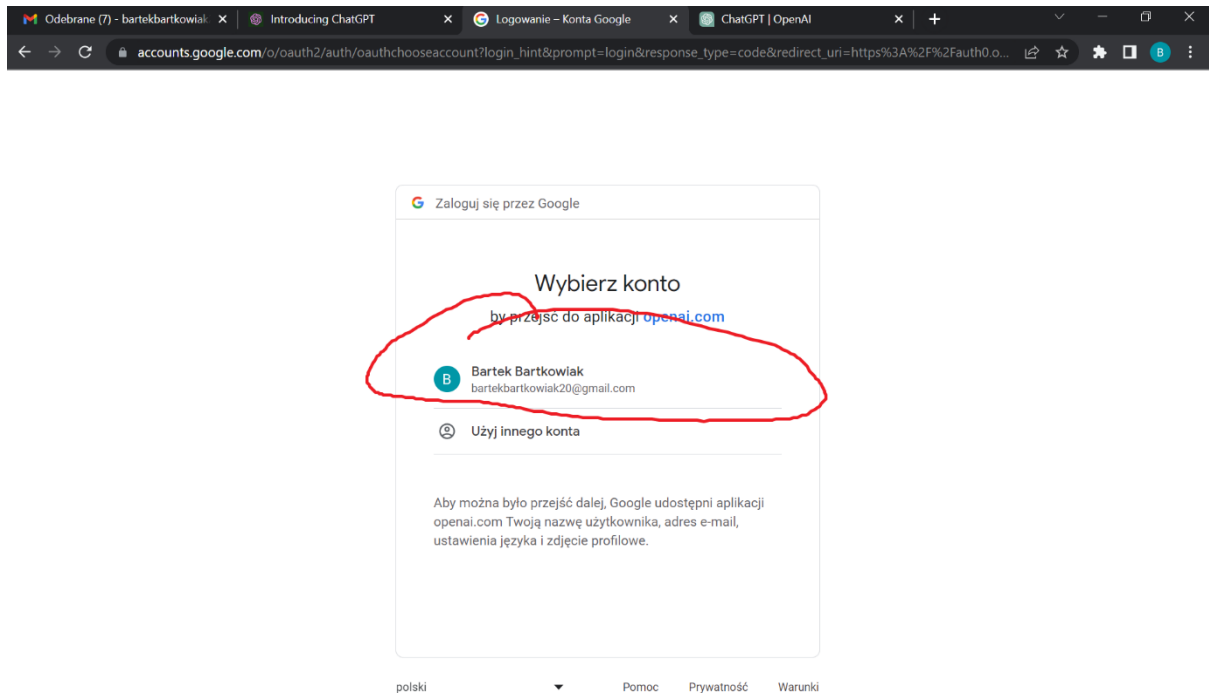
Odebrane (7) - bartekbartkowiak ×
Introducing ChatGPT ×
Logowanie – Konta Google ×
ChatGPT | OpenAI ×
+

accounts.google.com/o/oauth2/auth/oauthchooseaccount?login_hint&prompt=login&response_type=code&redirect_uri=https%3A%2F%2Fauth0.o...

B

Zaloguj się przez Google

Wybierz konto

by przejść do aplikacji openai.com

B Bartek Bartkowiak
bartekbartkowiak20@gmail.com

Użyj innego konta

Aby można było przejść dalej, Google udostępni aplikacji openai.com Twoją nazwę użytkownika, adres e-mail, ustawienia języka i zdjęcie profilowe.

polski

Pomoc Prywatność Warunki